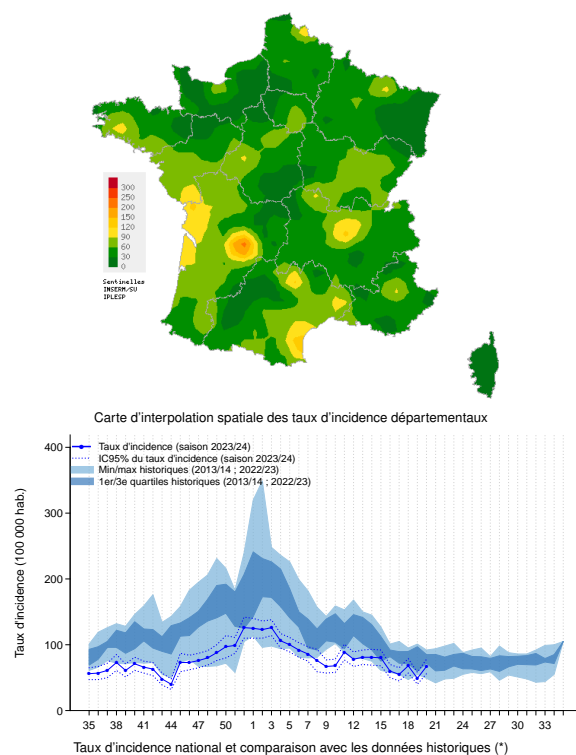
300
250
200
150
120
90
60
30
0

Sentinelles
INSERM/SU
IPLESP

Carte d'interpolation spatiale des taux d'incidence départementaux

Taux d'incidence (saison 2023/24)
IC95% du taux d'incidence (saison 2023/24)
Min/max historiques (2013/14 ; 2022/23)
1er/3e quartiles historiques (2013/14 ; 2022/23)

Taux d'incidence (100 000 hab.)

400
300
200
100
0

35 38 41 44 47 50 1 3 5 7 9 12 15 18 21 24 27 30 33

Taux d'incidence national et comparaison avec les données historiques (*)